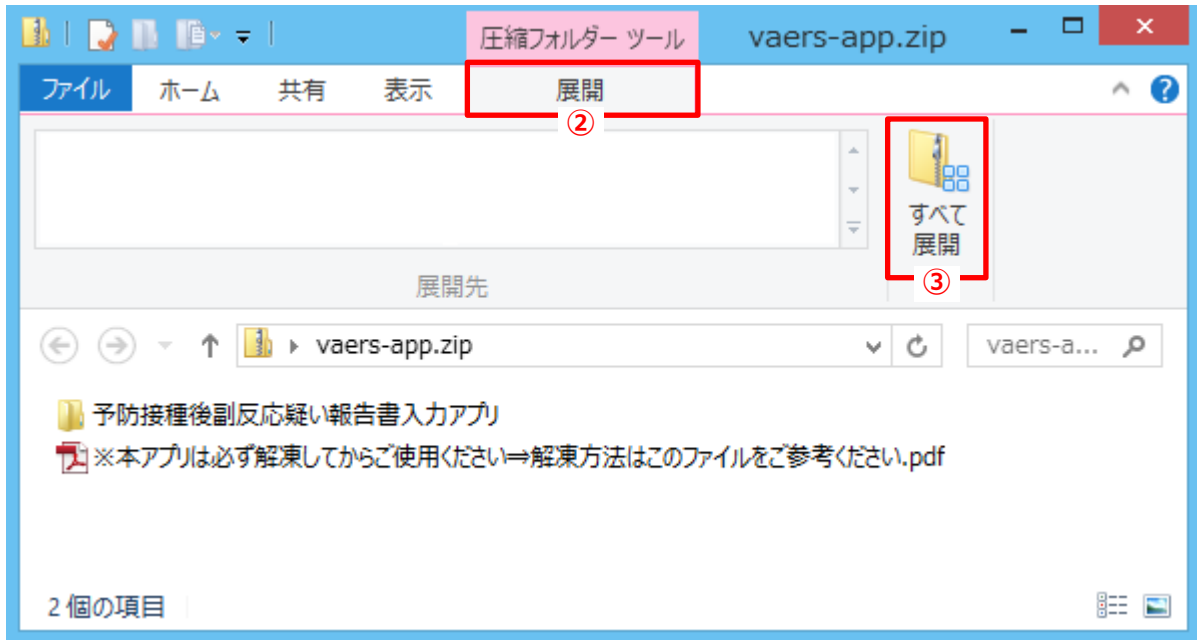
圧縮フォルダー ツール

vaers-app.zip

ファイル ホーム 共有 表示 展開

②

すべて展開

③

展開先

vaers-app.zip

vaers-a...

予防接種後副反応疑い報告書入力アプリ

※本アプリは必ず解凍してからご使用ください⇒解凍方法はこのファイルをご参考ください.pdf

2 個の項目